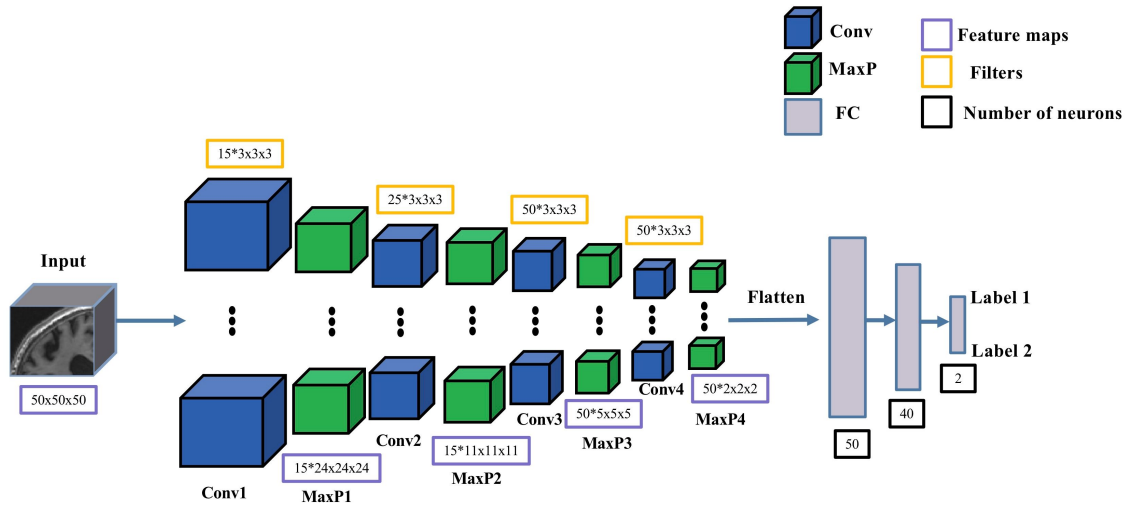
Conv
MaxP
FC
Feature maps
Filters
Number of neurons

15*3x3x3
25*3x3x3
50*3x3x3
50*3x3x3

Input
50x50x50

Flatten

Label 1
Label 2

Conv1
MaxP1
15*24x24x24
Conv2
MaxP2
15*11x11x11
Conv3
MaxP3
50*5x5x5
Conv4
MaxP4
50*2x2x2

50
40
2